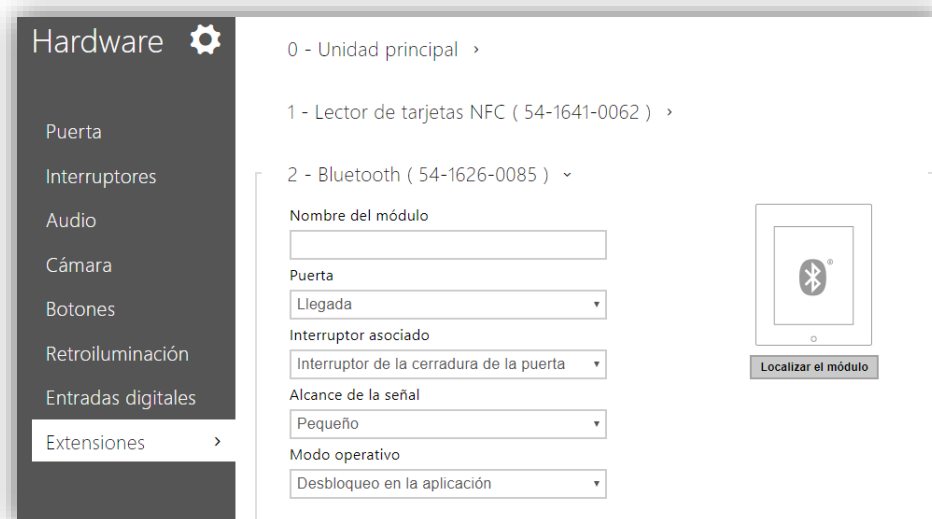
Hardware

Puerta
Interruptores
Audio
Cámara
Botones
Retroiluminación
Entradas digitales
Extensiones ›

0 - Unidad principal ›

1 - Lector de tarjetas NFC ( 54-1641-0062 ) ›

2 - Bluetooth ( 54-1626-0085 ) ˅

Nombre del módulo

Puerta
Llegada

Interruptor asociado
Interruptor de la cerradura de la puerta

Alcance de la señal
Pequeño

Modo operativo
Desbloqueo en la aplicación

Localizar el módulo